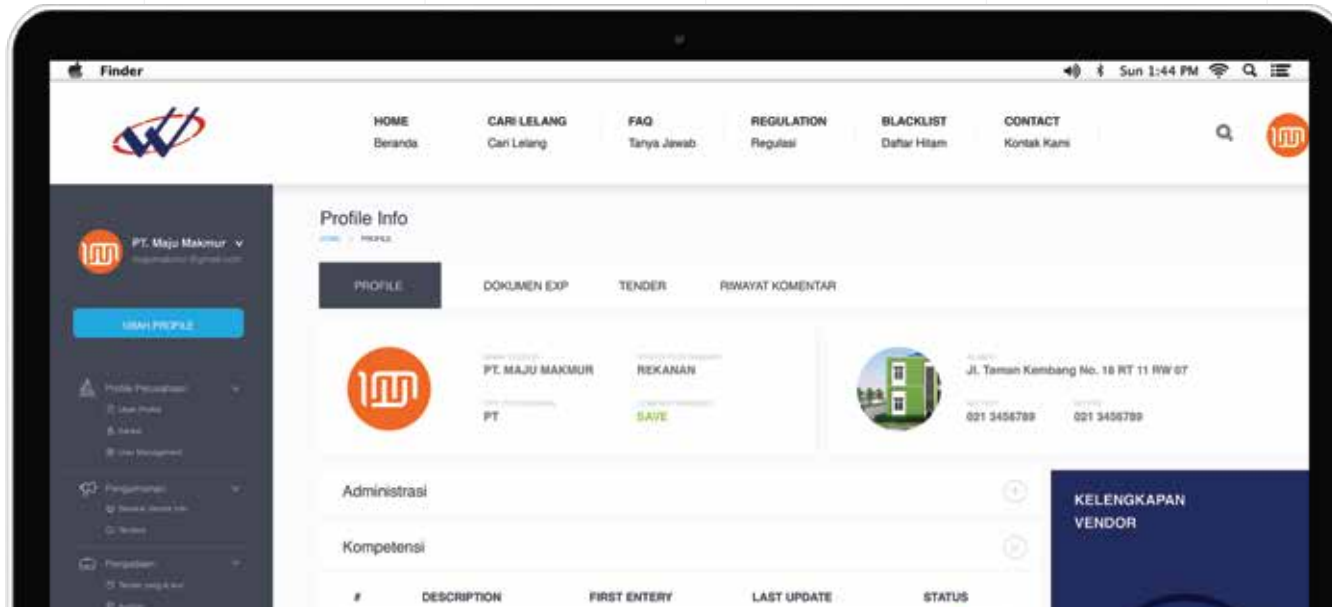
Finder

Sun 1:44 PM

HOME
Beranda

CARI LELANG
Cari Lelang

FAQ
Tanya Jawab

REGULATION
Regulasi

BLACKLIST
Daftar Hitam

CONTACT
Kontak Kami

PT. Maju Makmur

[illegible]

UBAH PROFILE

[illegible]

Profile Info

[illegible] / PROFILE

PROFILE

DOKUMEN EXP

TENDER

RIWAYAT KOMENTAR

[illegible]
PT. MAJU MAKMUR

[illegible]
REKANAN

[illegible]
PT

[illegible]
SAVE

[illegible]
Jl. Taman Kembang No. 18 RT 11 RW 07

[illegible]
021 3456789

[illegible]
021 3456789

Administrasi

Kompetensi

KELENGKAPAN VENDOR

| # | DESCRIPTION | FIRST ENTERY | LAST UPDATE | STATUS |
|---|---|---|---|---|